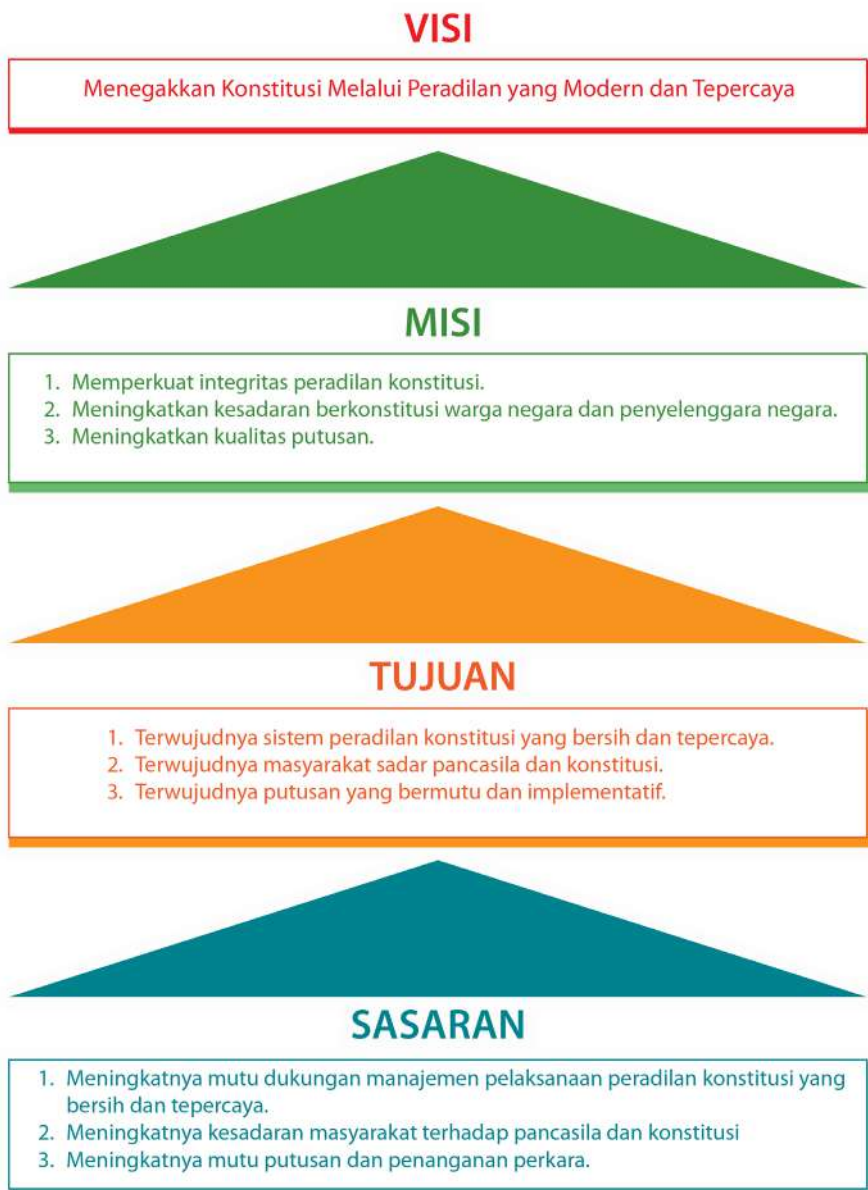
VISI

Menegakkan Konstitusi Melalui Peradilan yang Modern dan Tepercaya

MISI

1. Memperkuat integritas peradilan konstitusi.
2. Meningkatkan kesadaran berkonstitusi warga negara dan penyelenggara negara.
3. Meningkatkan kualitas putusan.

TUJUAN

1. Terwujudnya sistem peradilan konstitusi yang bersih dan tepercaya.
2. Terwujudnya masyarakat sadar pancasila dan konstitusi.
3. Terwujudnya putusan yang bermutu dan implementatif.

SASARAN

1. Meningkatnya mutu dukungan manajemen pelaksanaan peradilan konstitusi yang bersih dan tepercaya.
2. Meningkatnya kesadaran masyarakat terhadap pancasila dan konstitusi
3. Meningkatnya mutu putusan dan penanganan perkara.